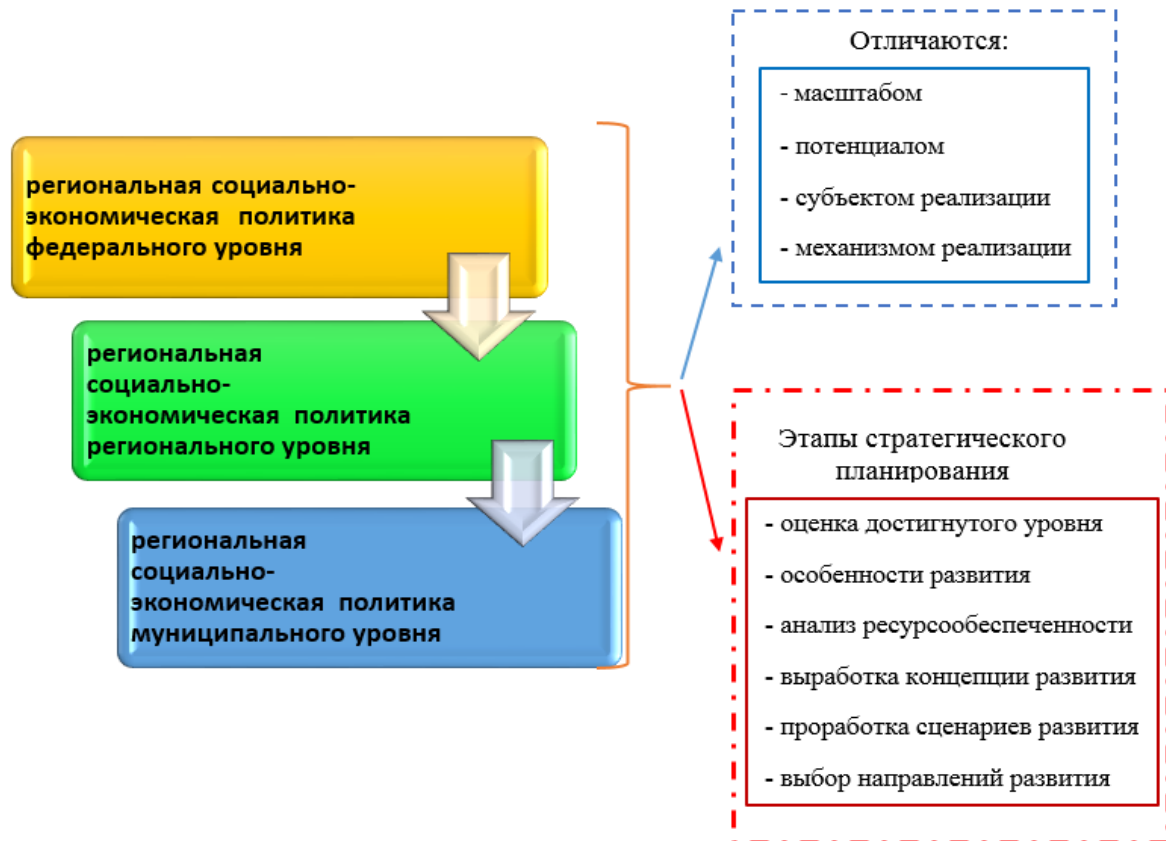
региональная социально-экономическая политика федерального уровня

региональная социально-экономическая политика регионального уровня

региональная социально-экономическая политика муниципального уровня

Отличаются:

- масштабом

- потенциалом

- субъектом реализации

- механизмом реализации

Этапы стратегического планирования

- оценка достигнутого уровня

- особенности развития

- анализ ресурсообеспеченности

- выработка концепции развития

- проработка сценариев развития

- выбор направлений развития